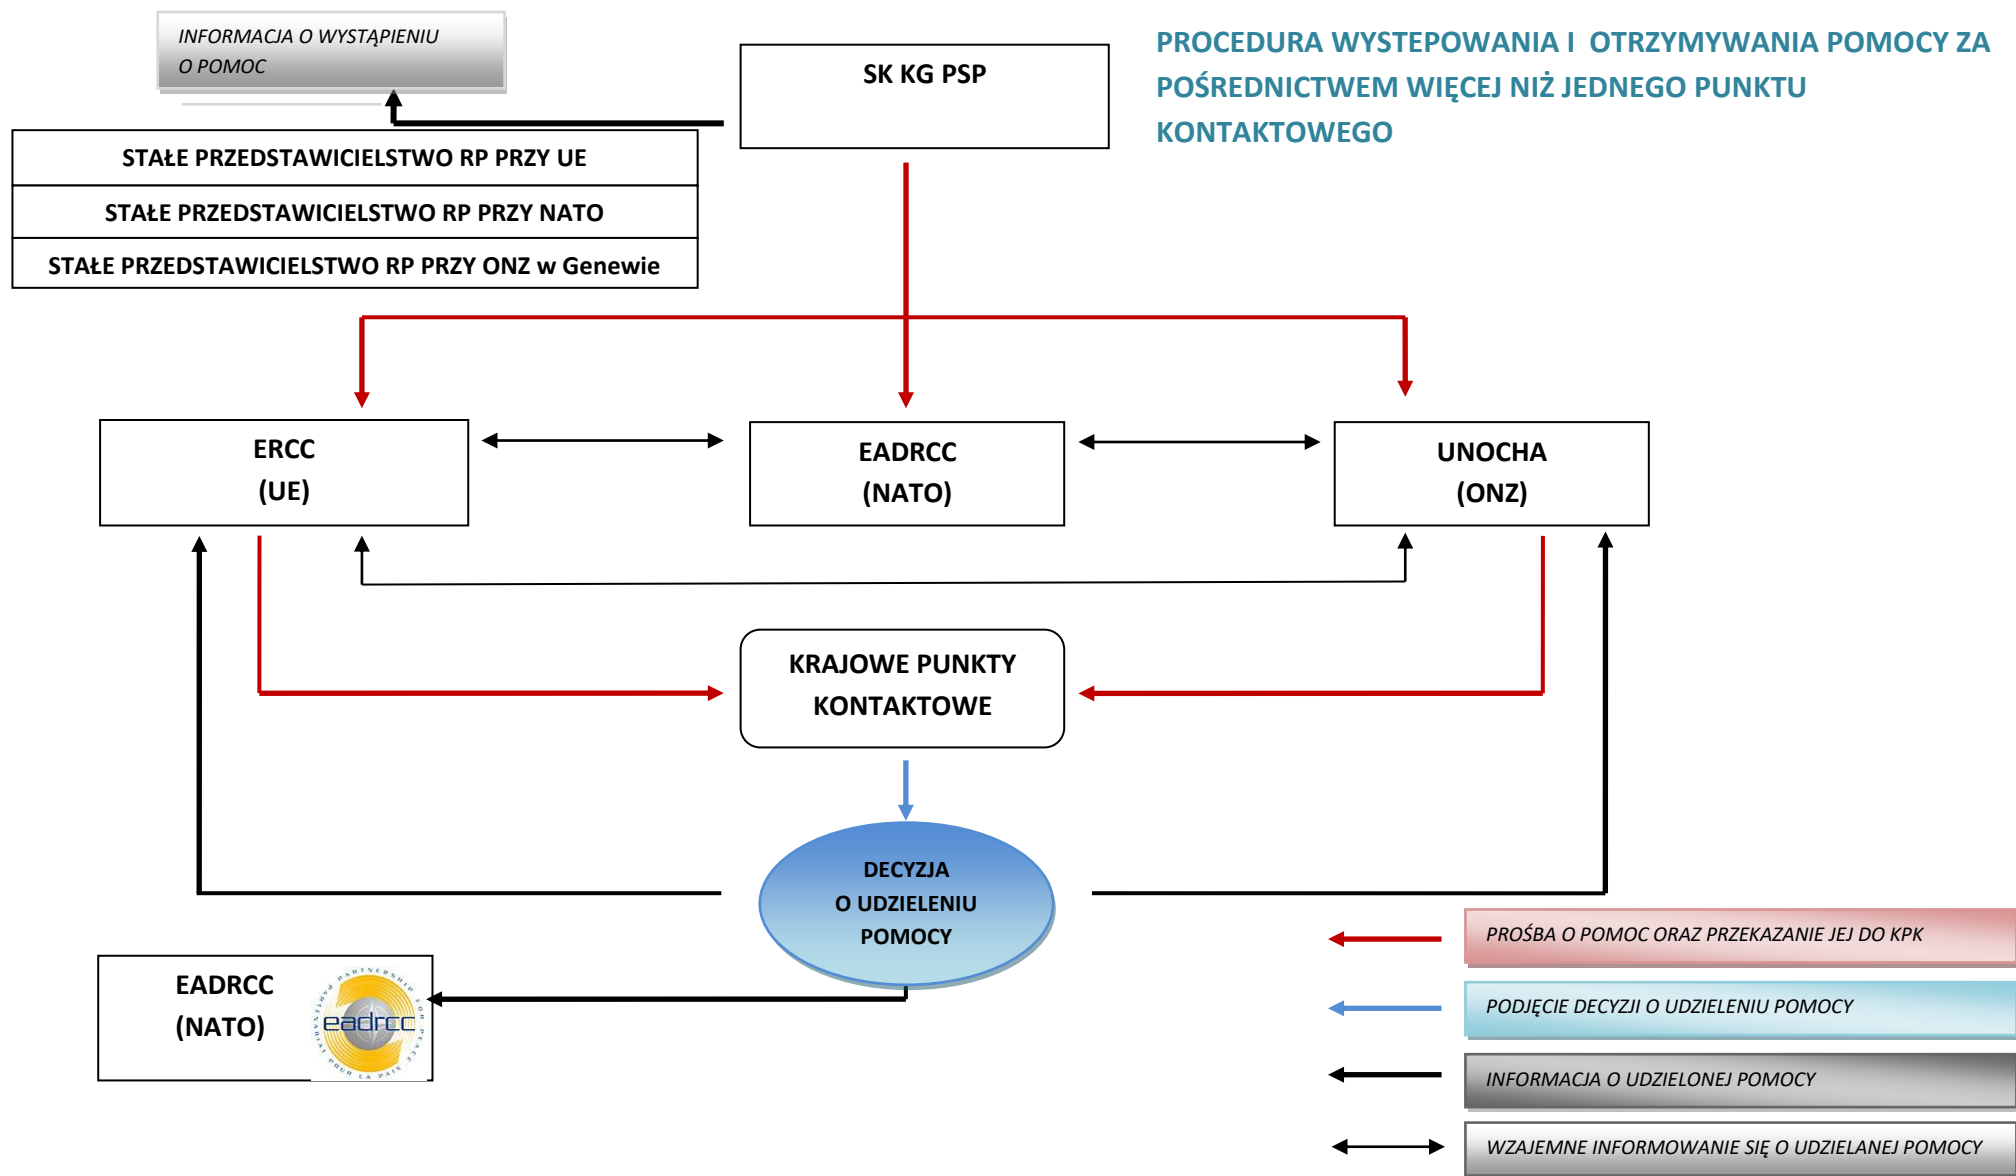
INFORMACJA O WYSTĄPIENIU O POMOC

SK KG PSP

PROCEDURA WYSTEPOWANIA I OTRZYMYWANIA POMOCY ZA POŚREDNICTWEM WIĘCEJ NIŻ JEDNEGO PUNKTU KONTAKTOWEGO

STAŁE PRZEDSTAWICIELSTWO RP PRZY UE

STAŁE PRZEDSTAWICIELSTWO RP PRZY NATO

STAŁE PRZEDSTAWICIELSTWO RP PRZY ONZ w Genewie

ERCC (UE)

EADRCC (NATO)

UNOCHA (ONZ)

KRAJOWE PUNKTY KONTAKTOWE

DECYZJA O UDZIELENIU POMOCY

EADRCC (NATO)

eadrcc

PROŚBA O POMOC ORAZ PRZEKAZANIE JEJ DO KPK

PODJĘCIE DECYZJI O UDZIELENIU POMOCY

INFORMACJA O UDZIELONEJ POMOCY

WZAJEMNE INFORMOWANIE SIĘ O UDZIELANEJ POMOCY